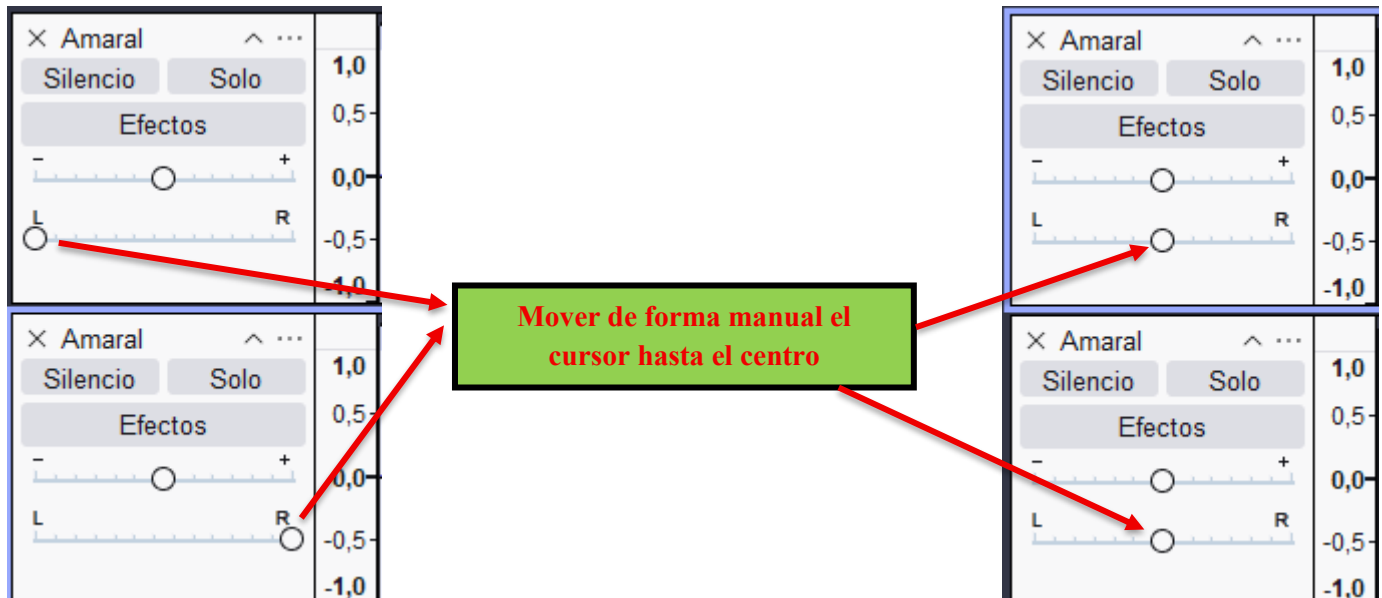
× Amaral ^ ···
Silencio Solo
Efectos
− +
L R
1,0
0,5
0,0
-0,5
-1,0

× Amaral ^ ···
Silencio Solo
Efectos
− +
L R
1,0
0,5
0,0
-0,5
-1,0

Mover de forma manual el cursor hasta el centro

× Amaral ^ ···
Silencio Solo
Efectos
− +
L R
1,0
0,5
0,0
-0,5
-1,0

× Amaral ^ ···
Silencio Solo
Efectos
− +
L R
1,0
0,5
0,0
-0,5
-1,0